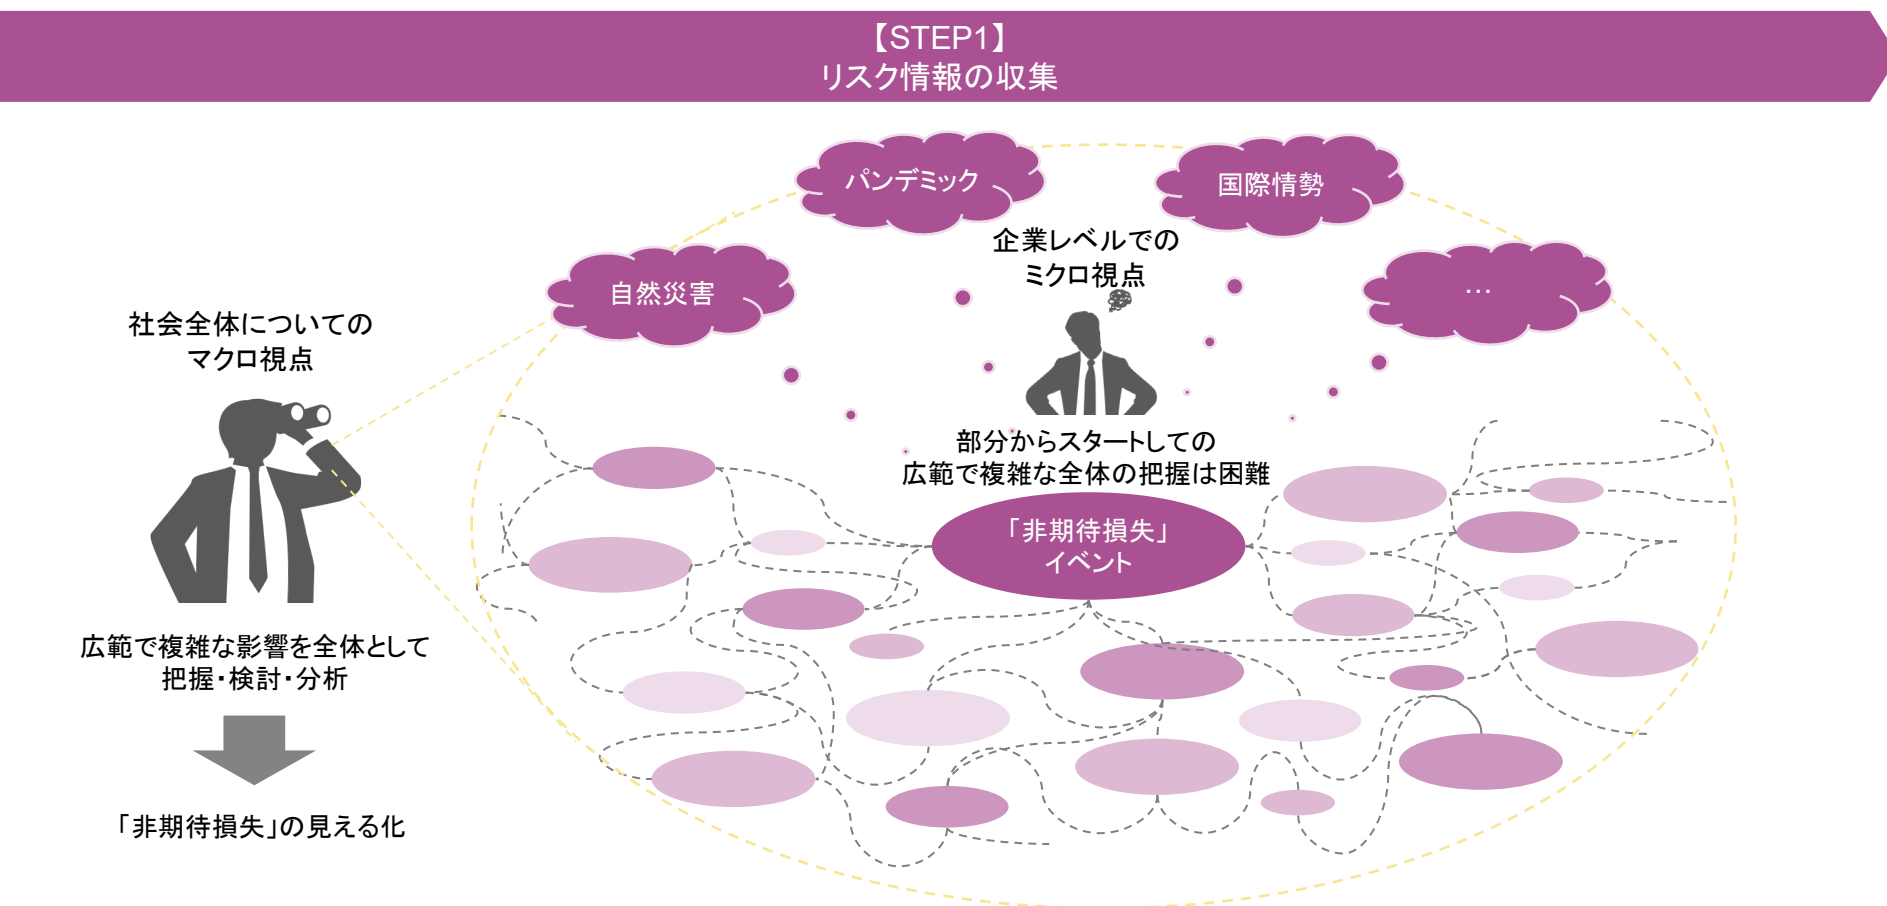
【STEP1】
リスク情報の収集

パンデミック

国際情勢

企業レベルでの
ミクロ視点

自然災害

…

社会全体についての
マクロ視点

部分からスタートしての
広範で複雑な全体の把握は困難

「非期待損失」
イベント

広範で複雑な影響を全体として
把握・検討・分析

「非期待損失」の見える化